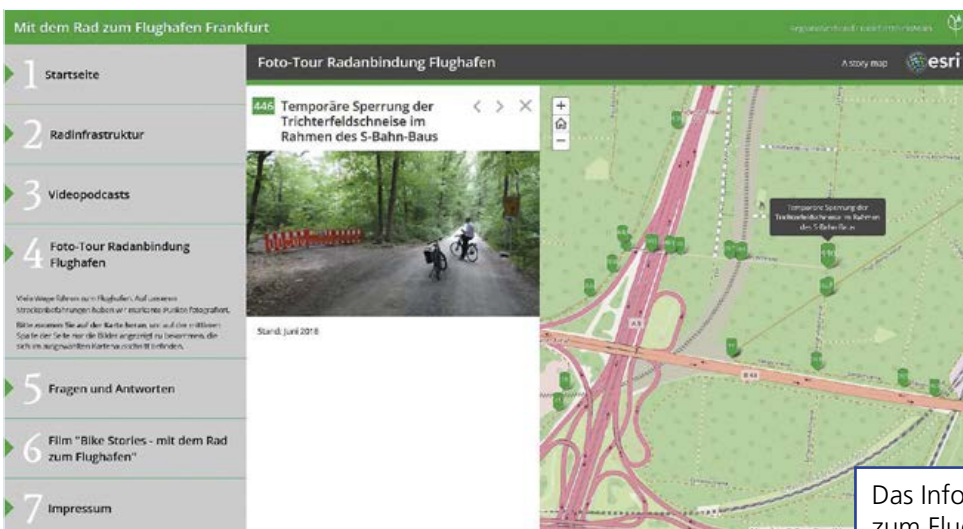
Mit dem Rad zum Flughafen Frankfurt

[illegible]

1 Startseite

2 Radinfrastruktur

3 Videopodcasts

4 Foto-Tour Radanbindung Flughafen

Viele Wege führen zum Flughafen. Auf unseren Streckenbefahrungen haben wir markante Punkte fotografiert.

Bitte zoomen Sie auf der Karte heran, um auf der mittleren Spalte der Seite nur die Bilder angezeigt zu bekommen, die sich im ausgewählten Kartenausschnitt befinden.

5 Fragen und Antworten

6 Film "Bike Stories - mit dem Rad zum Flughafen"

7 Impressum

Foto-Tour Radanbindung Flughafen

A story map

esri

446 Temporäre Sperrung der Trichterfeldschneise im Rahmen des S-Bahn-Baus

Stand: Juni 2018

Temporäre Sperrung der Trichterfeldschneise im Rahmen des S-Bahn-Baus

A 3

B 43

Das Info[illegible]
zum Flug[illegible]